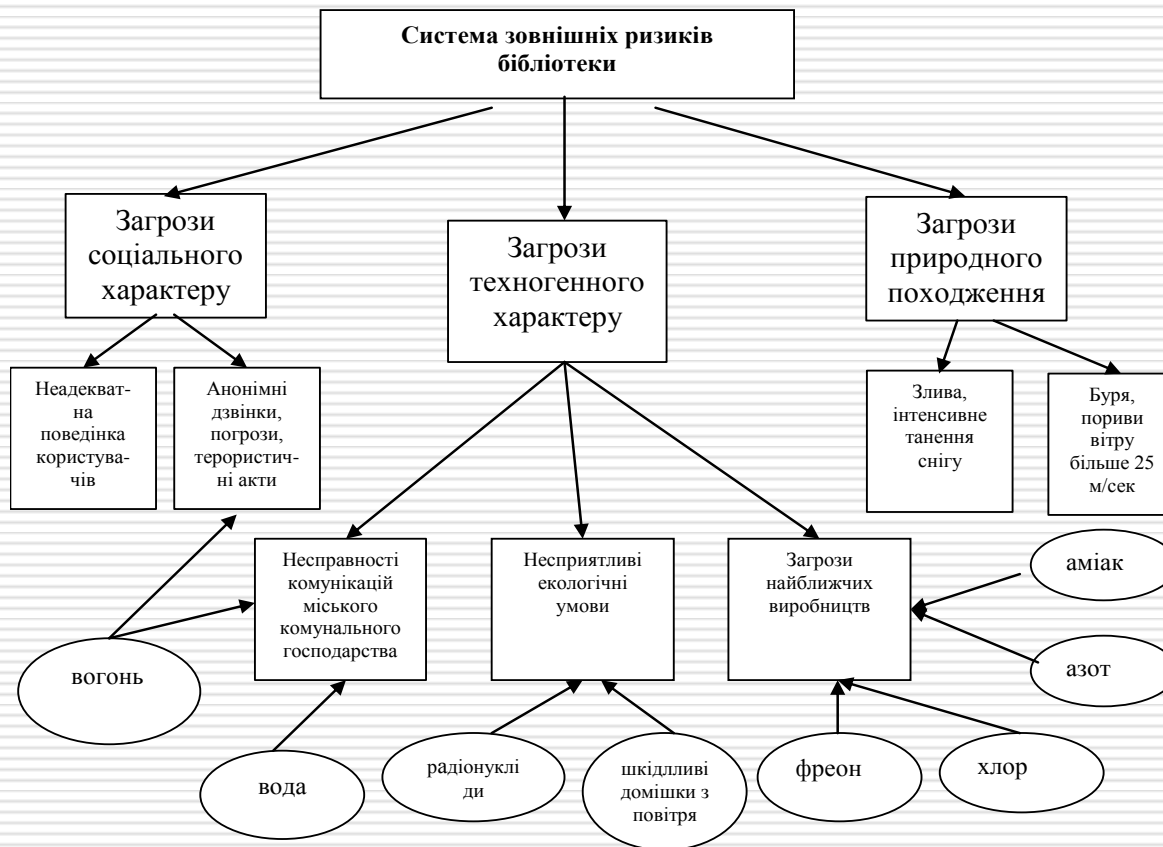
Система зовнішніх ризиків бібліотеки

Загрози соціального характеру

Загрози техногенного характеру

Загрози природного походження

Неадекватна поведінка користувачів

Анонімні дзвінки, погрози, терористичні акти

Злива, інтенсивне танення снігу

Буря, пориви вітру більше 25 м/сек

Несправності комунікацій міського комунального господарства

Несприятливі екологічні умови

Загрози найближчих виробництв

аміак

азот

вогонь

вода

радіонукліди

шкідливі домішки з повітря

фреон

хлор